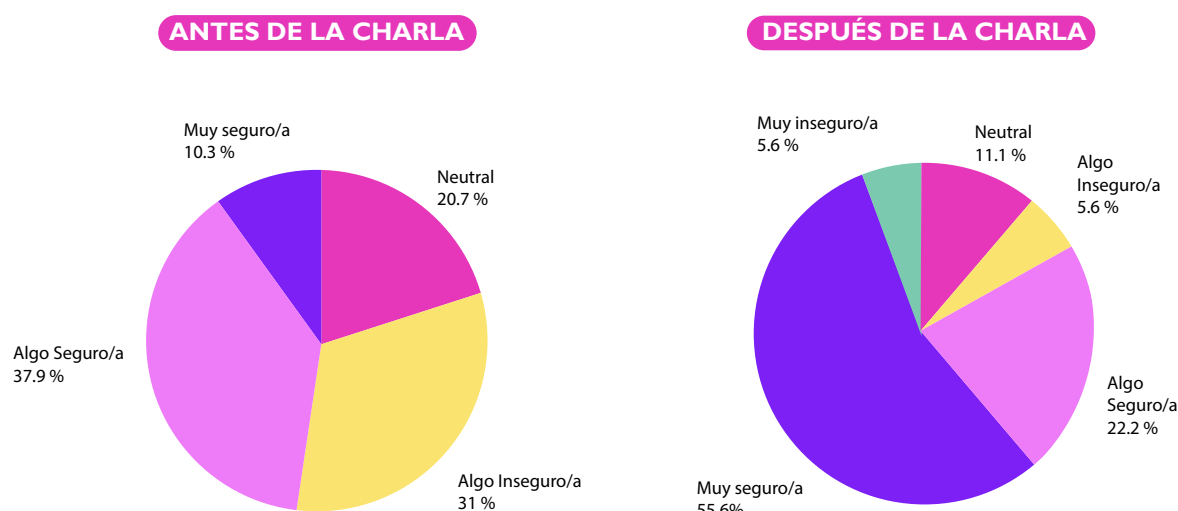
ANTES DE LA CHARLA

Muy seguro/a
10.3 %

Neutral
20.7 %

Algo Seguro/a
37.9 %

Algo Inseguro/a
31 %

DESPUÉS DE LA CHARLA

Muy inseguro/a
5.6 %

Neutral
11.1 %

Algo Inseguro/a
5.6 %

Algo Seguro/a
22.2 %

Muy seguro/a
55.6%